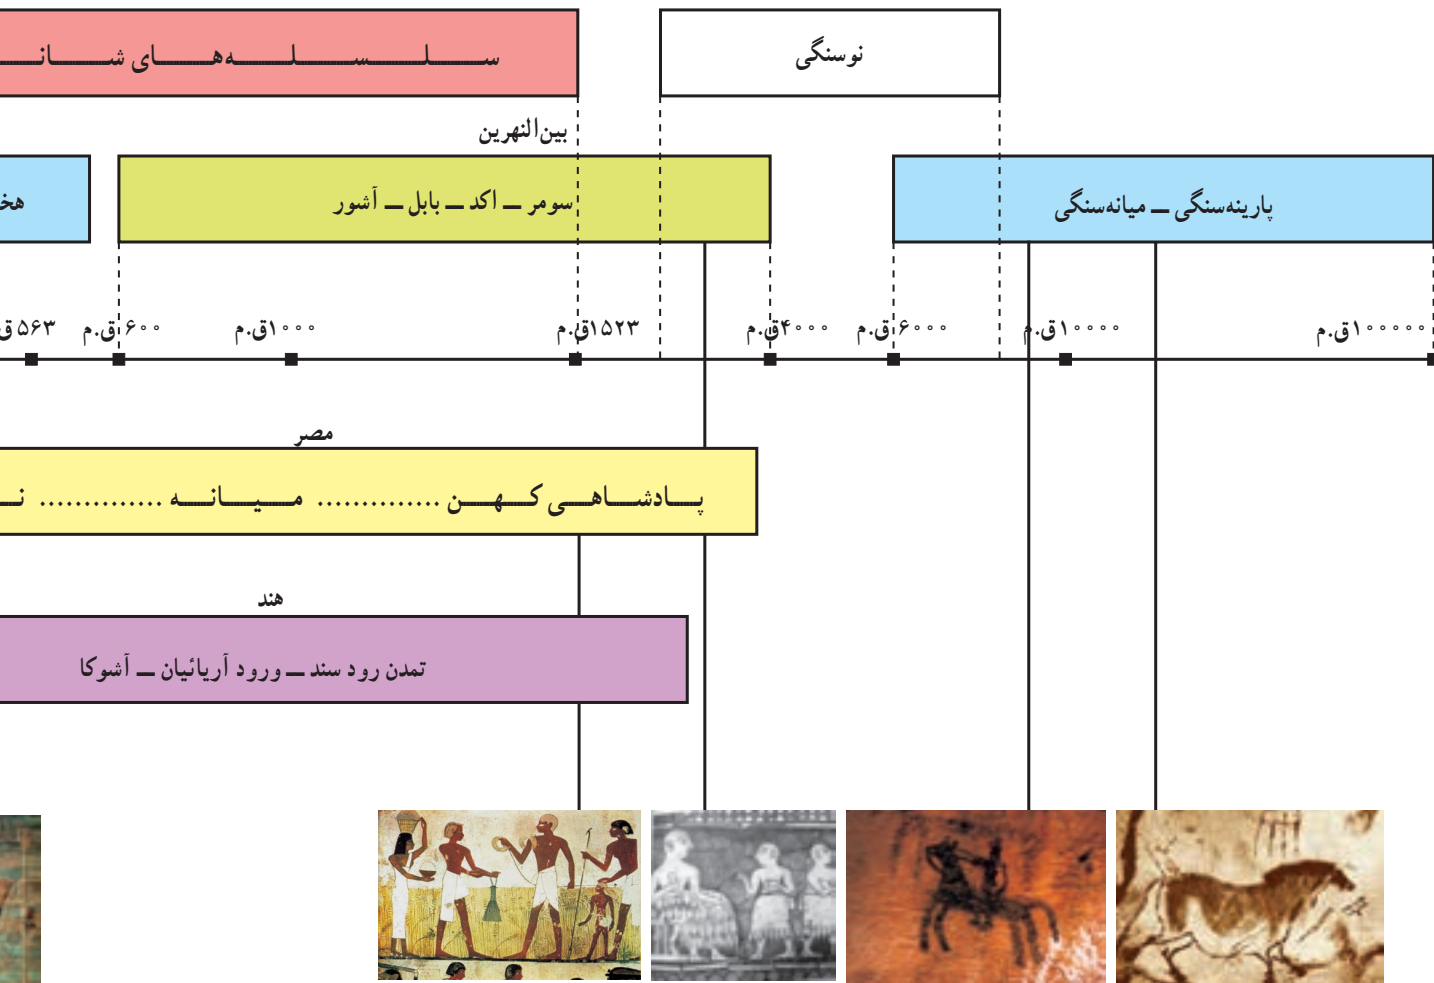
سـلسـلـه‌هـای شـان

نوسنگی

بین‌النهرین

هخ

سومر ــ اکد ــ بابل ــ آشور

پارینه‌سنگی ــ میانه‌سنگی

۵۶۳ ق

۶۰۰ ق.م

۱۰۰۰ق.م

۱۵۲۳ق.م

۴۰۰۰ق.م

۶۰۰۰ ق.م

۱۰۰۰۰ق.م

۱۰۰۰۰۰ق.م

مصر

پـادشـاهـی کـهـن ............ مـیـانـه ............ نـ

هند

تمدن رود سند ــ ورود آریائیان ــ آشوکا